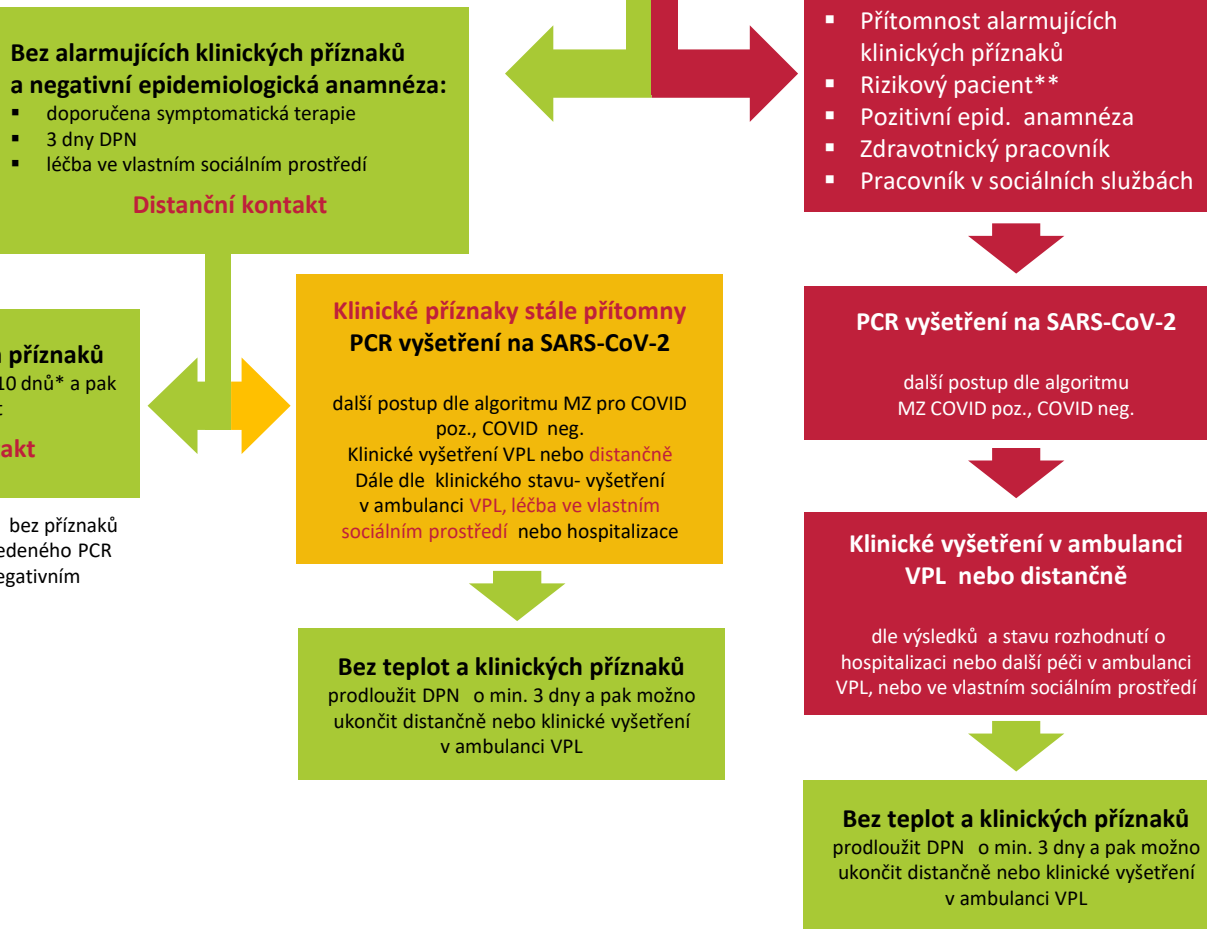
Bez alarmujících klinických příznaků a negativní epidemiologická anamnéza:
- doporučena symptomatická terapie
- 3 dny DPN
- léčba ve vlastním sociálním prostředí

Distanční kontakt

- Přítomnost alarmujících klinických příznaků
- Rizikový pacient**
- Pozitivní epid. anamnéza
- Zdravotnický pracovník
- Pracovník v sociálních službách

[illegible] příznaků
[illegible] 10 dnů* a pak
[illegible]

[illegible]akt

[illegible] bez příznaků
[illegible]edeného PCR
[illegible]egativním

Klinické příznaky stále přítomny
PCR vyšetření na SARS-CoV-2

další postup dle algoritmu MZ pro COVID poz., COVID neg.
Klinické vyšetření VPL nebo distančně
Dále dle klinického stavu- vyšetření v ambulanci VPL, léčba ve vlastním sociálním prostředí nebo hospitalizace

PCR vyšetření na SARS-CoV-2

další postup dle algoritmu MZ COVID poz., COVID neg.

Klinické vyšetření v ambulanci VPL nebo distančně

dle výsledků a stavu rozhodnutí o hospitalizaci nebo další péči v ambulanci VPL, nebo ve vlastním sociálním prostředí

Bez teplot a klinických příznaků
prodloužit DPN o min. 3 dny a pak možno ukončit distančně nebo klinické vyšetření v ambulanci VPL

Bez teplot a klinických příznaků
prodloužit DPN o min. 3 dny a pak možno ukončit distančně nebo klinické vyšetření v ambulanci VPL